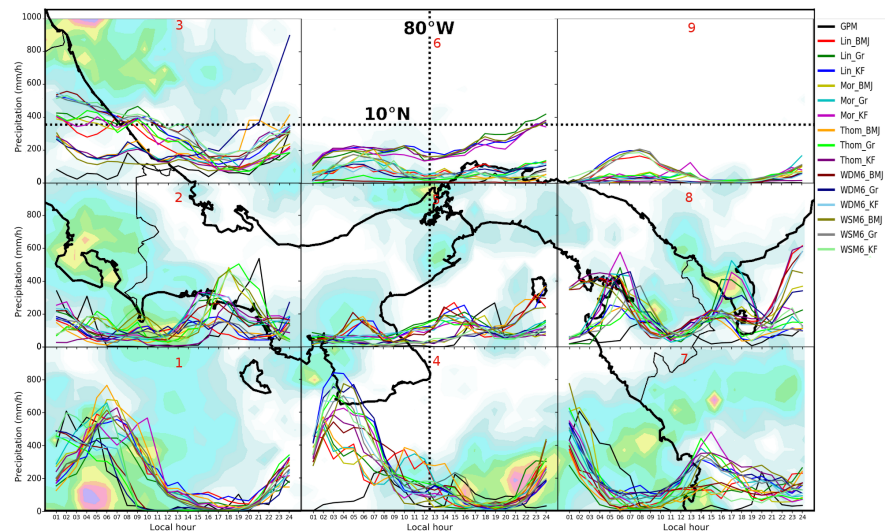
3

80°W

6

9

10°N

2

5

8

1

4

7

Precipitation (mm/h)

1000
800
600
400
200
0

Precipitation (mm/h)

800
600
400
200
0

Precipitation (mm/h)

800
600
400
200
0

01 02 03 04 05 06 07 08 09 10 11 12 13 14 15 16 17 18 19 20 21 22 23 24
Local hour

01 02 03 04 05 06 07 08 09 10 11 12 13 14 15 16 17 18 19 20 21 22 23 24
Local hour

01 02 03 04 05 06 07 08 09 10 11 12 13 14 15 16 17 18 19 20 21 22 23 24
Local hour

GPM
Lin_BMJ
Lin_Gr
Lin_KF
Mor_BMJ
Mor_Gr
Mor_KF
Thom_BMJ
Thom_Gr
Thom_KF
WDM6_BMJ
WDM6_Gr
WDM6_KF
WSM6_BMJ
WSM6_Gr
WSM6_KF